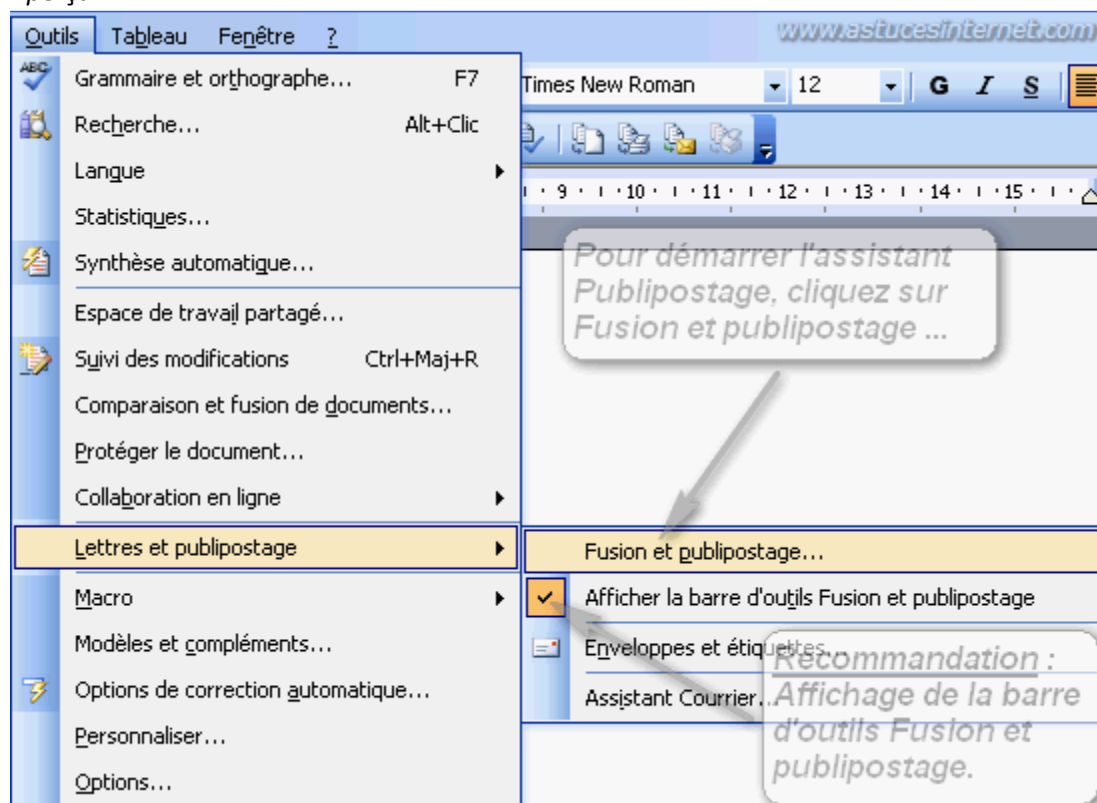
Outils Tableau Fenêtre ?

www.astucesinternet.com

Grammaire et orthographe... F7

Recherche... Alt+Clic

Langue

Statistiques...

Synthèse automatique...

Espace de travail partagé...

Suivi des modifications Ctrl+Maj+R

Comparaison et fusion de documents...

Protéger le document...

Collaboration en ligne

Lettres et publipostage

Macro

Modèles et compléments...

Options de correction automatique...

Personnaliser...

Options...

Times New Roman 12 G I S

· 9 · · 10 · · 11 · · 12 · · 13 · · 14 · · 15 ·

Pour démarrer l'assistant Publipostage, cliquez sur Fusion et publipostage ...

Fusion et publipostage...

Afficher la barre d'outils Fusion et publipostage

Enveloppes et étiquettes...

Assistant Courrier...

Recommandation : Affichage de la barre d'outils Fusion et publipostage.